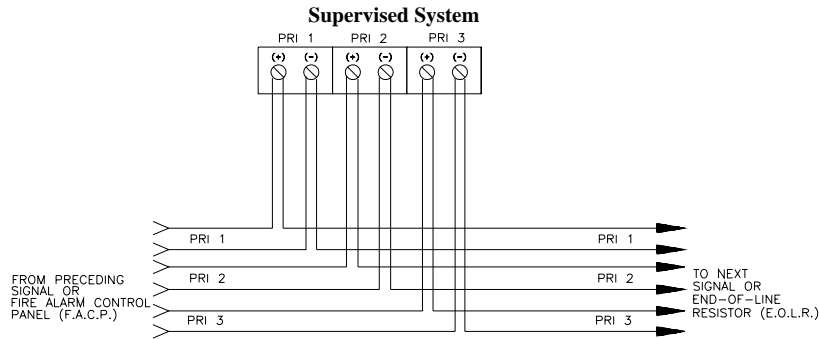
Supervised System

PRI 1
(+) (-)
PRI 2
(+) (-)
PRI 3
(+) (-)

PRI 1
PRI 2
PRI 3

PRI 1
PRI 2
PRI 3

FROM PRECEDING SIGNAL OR FIRE ALARM CONTROL PANEL (F.A.C.P.)

TO NEXT SIGNAL OR END-OF-LINE RESISTOR (E.O.L.R.)